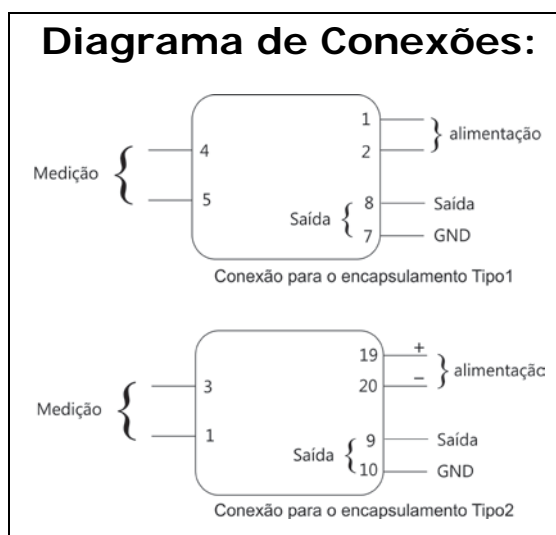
Diagrama de Conexões:

Medição
4
5
1
2
alimentação
Saída
8
7
Saída
GND

Conexão para o encapsulamento Tipo1

Medição
3
1
19
20
+
–
alimentaçãc
Saída
9
10
Saída
GND

Conexão para o encapsulamento Tipo2